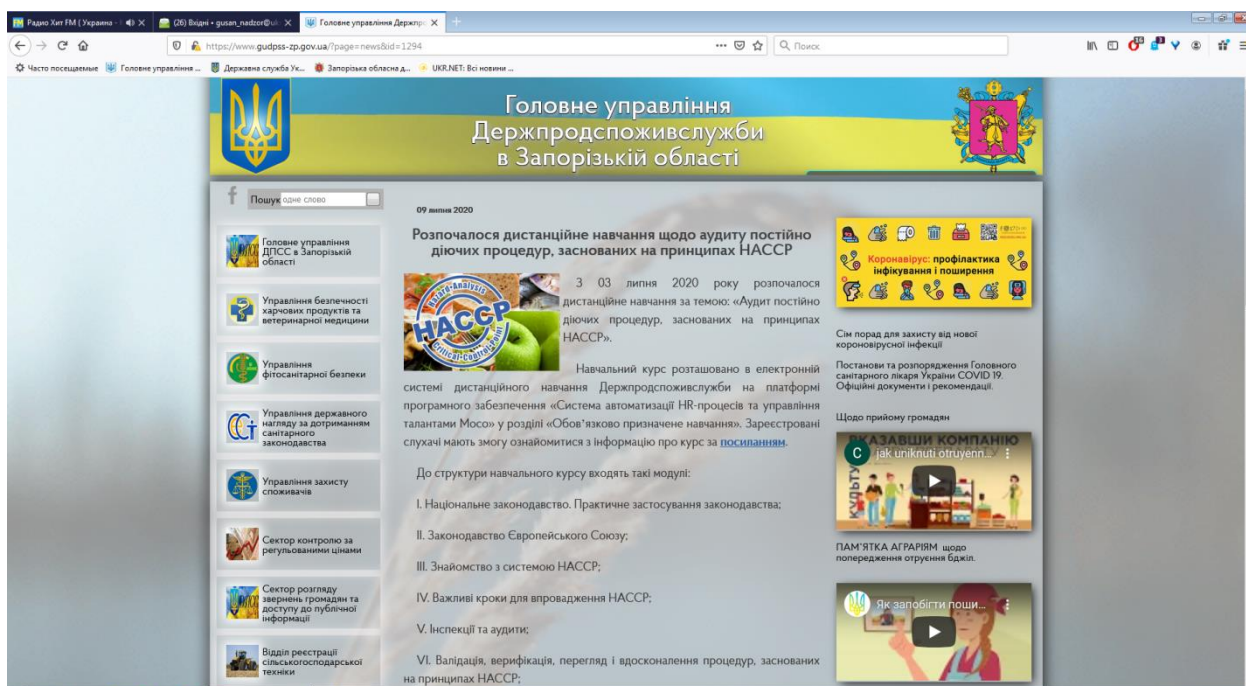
Радио Хит FM (Украина - | ✕
(26) Вхідні • gusan_nadzor@ ✕
Головне управління Держпро ✕

https://www.gudpss-zp.gov.ua/?page=news&id=1294
Q Поиск

Часто посещаемые
Головне управління ...
Державна служба Ук...
Запорізька обласна д...
UKR.NET: Всі новини ...

Головне управління Держпродспоживслужби в Запорізькій області

f
Пошук одне слово

Головне управління ДПСС в Запорізькій області

Управління безпечності харчових продуктів та ветеринарної медицини

Управління фітосанітарної безпеки

Управління державного нагляду за дотриманням санітарного законодавства

Управління захисту споживачів

Сектор контролю за регульованими цінами

Сектор розгляду звернень громадян та доступу до публічної інформації

Відділ реєстрації сільськогосподарської техніки

09 липня 2020

Розпочалося дистанційне навчання щодо аудиту постійно діючих процедур, заснованих на принципах НАССР

HACCP
Hazard Analysis
Critical Control Point

3 03 липня 2020 року розпочалося дистанційне навчання за темою: «Аудит постійно діючих процедур, заснованих на принципах НАССР».

Навчальний курс розташовано в електронній системі дистанційного навчання Держпродспоживслужби на платформі програмного забезпечення «Система автоматизації HR-процесів та управління талантами Moco» у розділі «Обов'язково призначене навчання». Зареєстровані слухачі мають змогу ознайомитися з інформацію про курс за посиланням.

До структури навчального курсу входять такі модулі:

І. Національне законодавство. Практичне застосування законодавства;

ІІ. Законодавство Європейського Союзу;

ІІІ. Знайомство з системою НАССР;

IV. Важливі кроки для впровадження НАССР;

V. Інспекції та аудити;

VI. Валідація, верифікація, перегляд і вдосконалення процедур, заснованих на принципах НАССР;

Коронавірус: профілактика інфікування і поширення

Сім порад для захисту від нової короновірусної інфекції

Постанови та розпорядження Головного санітарного лікаря України COVID 19. Офіційні документи і рекомендації.

Щодо прийому громадян

ВКАЗАВШИ КОМПАНІЮ
C jak uniknuti otruyenn...
КУЛЬТУ

ПАМ'ЯТКА АГРАРІЯМ щодо попередження отруєння бджіл.

Як запобігти поши...